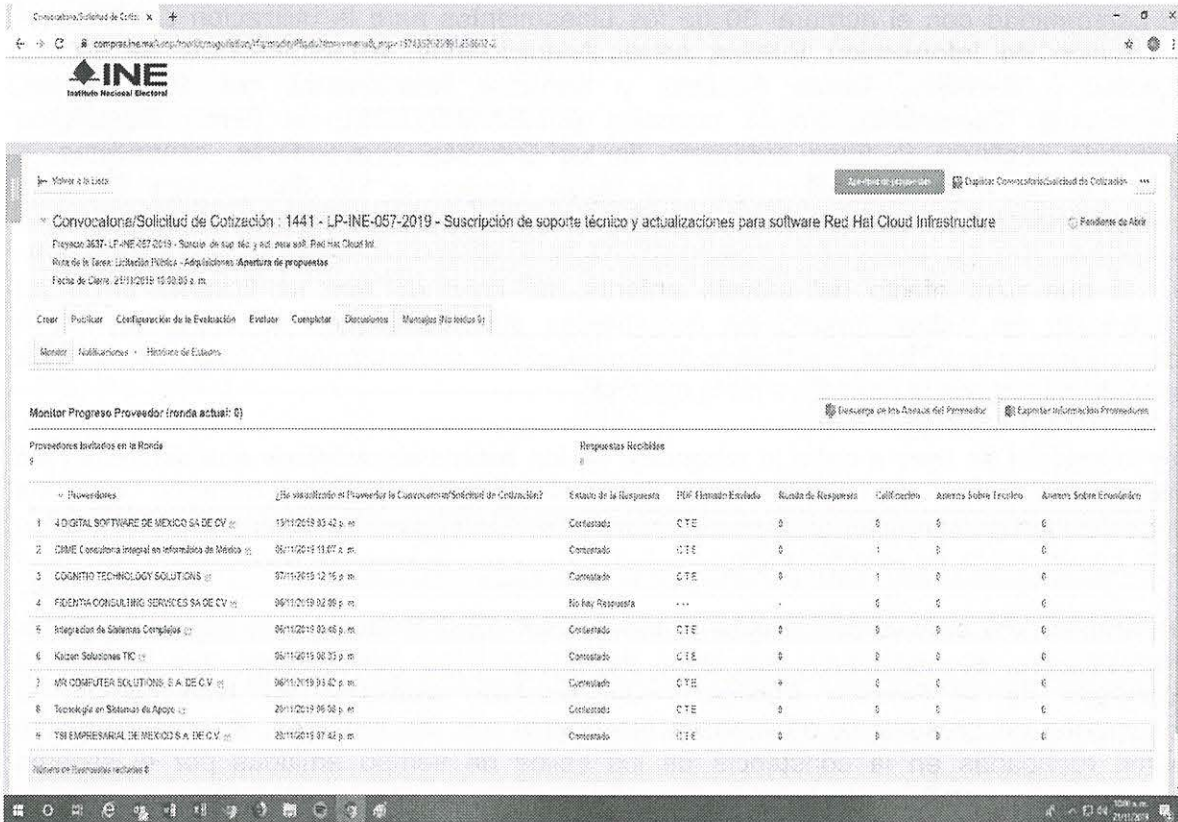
Convocatoria/Solicitud de Cotiz ×

compras.ine.mx/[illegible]

INE
Instituto Nacional Electoral

Volver a la Lista

Apertura de propuestas

Duplicar Convocatoria/Solicitud de Cotización

Convocatoria/Solicitud de Cotización : 1441 - LP-INE-057-2019 - Suscripción de soporte técnico y actualizaciones para software Red Hat Cloud Infrastructure

Pendiente de Abrir

Proyecto 3637- LP-INE-057-2019 - Suscrip. de sop. téc. y act. para soft. Red Hat Cloud Inf.
Ruta de la Tarea: Licitación Pública - Adquisiciones /Apertura de propuestas
Fecha de Cierre: 21/11/2019 10:00:00 a. m.

Crear Publicar Configuración de la Evaluación Evaluar Completar Discusiones Mensajes (No leídos 0)

Monitor Notificaciones Histórico de Estados

Monitor Progreso Proveedor (ronda actual: 0)

Descarga de los Anexos del Proveedor

Exportar Información Proveedores

Proveedores Invitados en la Ronda
9

Respuestas Recibidas
8

| | Proveedores | ¿Ha visualizado el Proveedor la Convocatoria/Solicitud de Cotización? | Estado de la Respuesta | PDF Firmado Enviado | Ronda de Respuesta | Calificación | Anexos Sobre Técnico | Anexos Sobre Económico |
|---|---|---|---|---|---|---|---|---|
| 1 | 4 DIGITAL SOFTWARE DE MEXICO SA DE CV | 19/11/2019 03:42 p. m. | Contestado | CTE | 0 | 0 | 0 | 0 |
| 2 | CIMME Consultoría Integral en Informática de México | 06/11/2019 11:07 a. m. | Contestado | CTE | 0 | 1 | 0 | 0 |
| 3 | COGNITIO TECHNOLOGY SOLUTIONS | 07/11/2019 12:16 p. m. | Contestado | CTE | 0 | 1 | 0 | 0 |
| 4 | FIDENTIA CONSULTING SERVICES SA DE CV | 06/11/2019 02:08 p. m. | No hay Respuesta | --- | - | 0 | 0 | 0 |
| 5 | Integracion de Sistemas Complejos | 06/11/2019 03:48 p. m. | Contestado | CTE | 0 | 0 | 0 | 0 |
| 6 | Kaizen Soluciones TIC | 06/11/2019 08:33 p. m. | Contestado | CTE | 0 | 0 | 0 | 0 |
| 7 | MR COMPUTER SOLUTIONS, S.A. DE C.V. | 06/11/2019 01:42 p. m. | Contestado | CTE | 0 | 0 | 0 | 0 |
| 8 | Tecnología en Sistemas de Apoyo | 20/11/2019 06:58 p. m. | Contestado | CTE | 0 | 0 | 0 | 0 |
| 9 | TSI EMPRESARIAL DE MEXICO S.A. DE C.V. | 20/11/2019 07:43 p. m. | Contestado | CTE | 0 | 0 | 0 | 0 |

Número de Respuestas recibidas 8

10:04 a.m. 21/11/2019